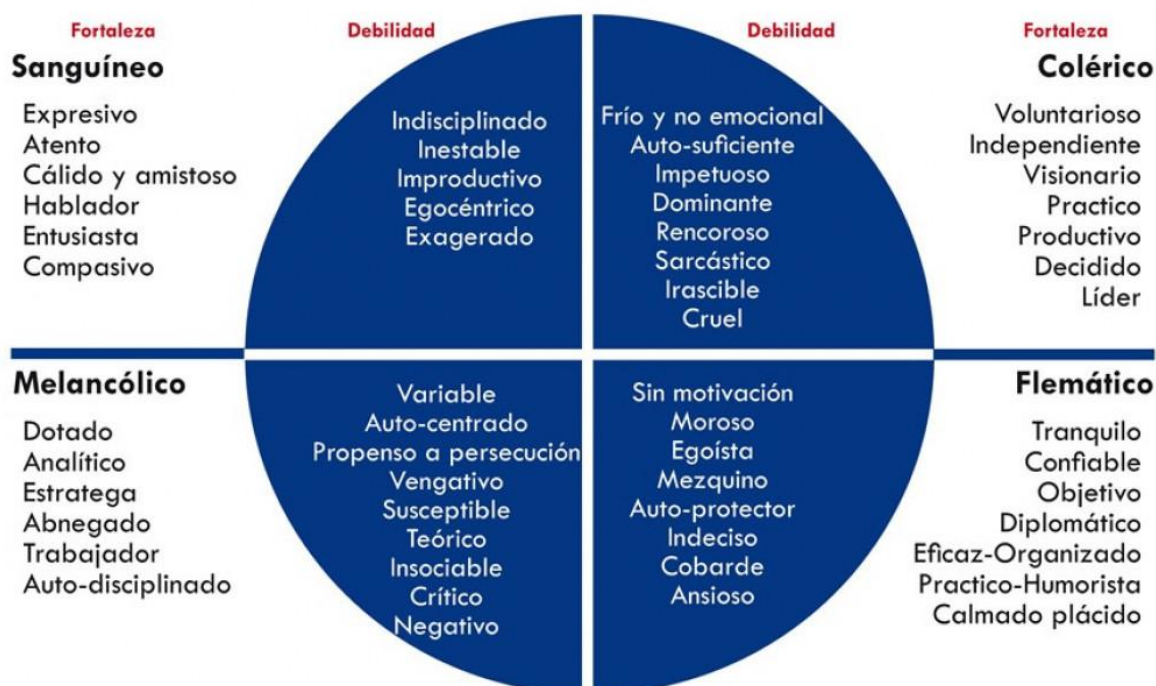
Fortaleza

Sanguíneo

Expresivo
Atento
Cálido y amistoso
Hablador
Entusiasta
Compasivo

Debilidad

Indisciplinado
Inestable
Improductivo
Egocéntrico
Exagerado

Debilidad

Frío y no emocional
Auto-suficiente
Impetuoso
Dominante
Rencoroso
Sarcástico
Irascible
Cruel

Fortaleza

Colérico

Voluntarioso
Independiente
Visionario
Practico
Productivo
Decidido
Líder

Melancólico

Dotado
Analítico
Estratega
Abnegado
Trabajador
Auto-disciplinado

Variable
Auto-centrado
Propenso a persecución
Vengativo
Susceptible
Teórico
Insociable
Crítico
Negativo

Sin motivación
Moroso
Egoísta
Mezquino
Auto-protector
Indeciso
Cobarde
Ansioso

Flemático

Tranquilo
Confiable
Objetivo
Diplomático
Eficaz-Organizado
Practico-Humorista
Calmado plácido